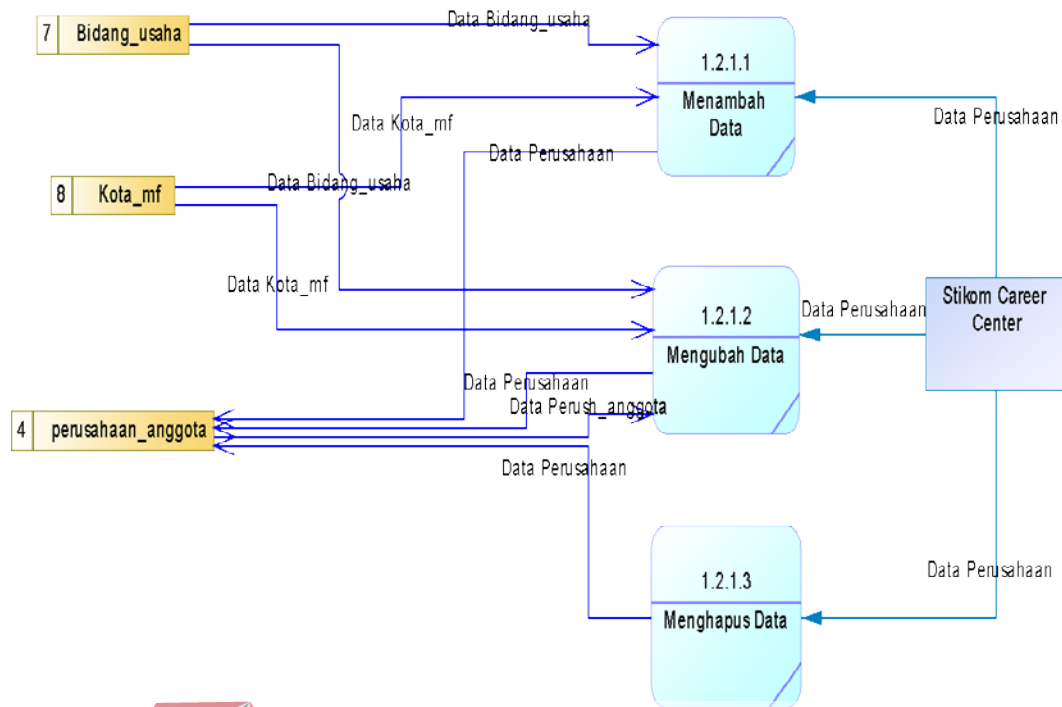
7 Bidang_usaha

Data Bidang_usaha

1.2.1.1

Menambah Data

Data Perusahaan

Data Kota_mf

Data Perusahaan

8 Kota_mf

Data Bidang_usaha

Data Kota_mf

1.2.1.2

Mengubah Data

Data Perusahaan

Stikom Career Center

Data Perusahaan

Data Perush_anggota

4 perusahaan_anggota

Data Perusahaan

1.2.1.3

Menghapus Data

Data Perusahaan